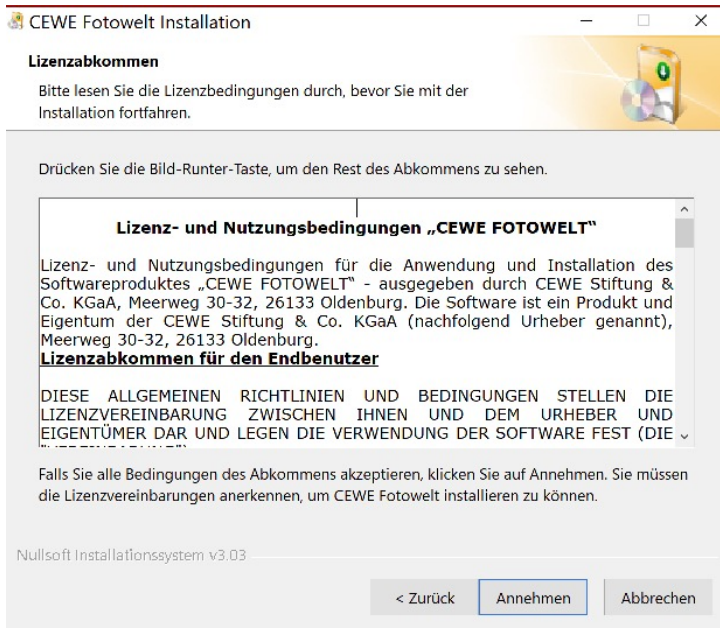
CEWE Fotowelt Installation

Lizenzabkommen

Bitte lesen Sie die Lizenzbedingungen durch, bevor Sie mit der Installation fortfahren.

Drücken Sie die Bild-Runter-Taste, um den Rest des Abkommens zu sehen.

Lizenz- und Nutzungsbedingungen „CEWE FOTOWELT"

Lizenz- und Nutzungsbedingungen für die Anwendung und Installation des Softwareproduktes „CEWE FOTOWELT" - ausgegeben durch CEWE Stiftung & Co. KGaA, Meerweg 30-32, 26133 Oldenburg. Die Software ist ein Produkt und Eigentum der CEWE Stiftung & Co. KGaA (nachfolgend Urheber genannt), Meerweg 30-32, 26133 Oldenburg.

Lizenzabkommen für den Endbenutzer

DIESE ALLGEMEINEN RICHTLINIEN UND BEDINGUNGEN STELLEN DIE LIZENZVEREINBARUNG ZWISCHEN IHNEN UND DEM URHEBER UND EIGENTÜMER DAR UND LEGEN DIE VERWENDUNG DER SOFTWARE FEST (DIE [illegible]

Falls Sie alle Bedingungen des Abkommens akzeptieren, klicken Sie auf Annehmen. Sie müssen die Lizenzvereinbarungen anerkennen, um CEWE Fotowelt installieren zu können.

Nullsoft Installationssystem v3.03

< Zurück Annehmen Abbrechen